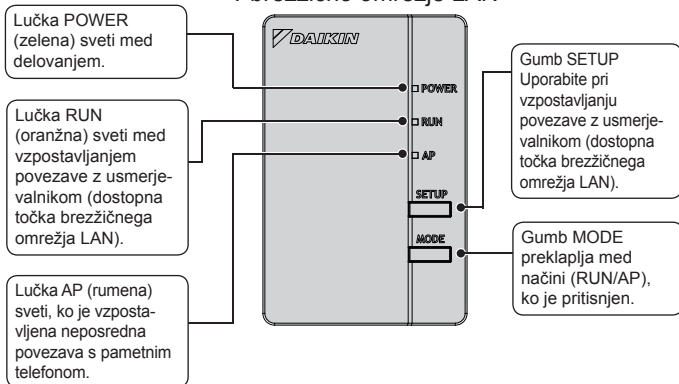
brezžično omrežje LAN

Lučka POWER (zelena) sveti med delovanjem.

Lučka RUN (oranžna) sveti med vzpostavljanjem povezave z usmerjevalnikom (dostopna točka brezžičnega omrežja LAN).

Lučka AP (rumena) sveti, ko je vzpostavljena neposredna povezava s pametnim telefonom.

DAIKIN

POWER

RUN

AP

SETUP

MODE

Gumb SETUP Uporabite pri vzpostavljanju povezave z usmerjevalnikom (dostopna točka brezžičnega omrežja LAN).

Gumb MODE preklaplja med načini (RUN/AP), ko je pritisnjen.